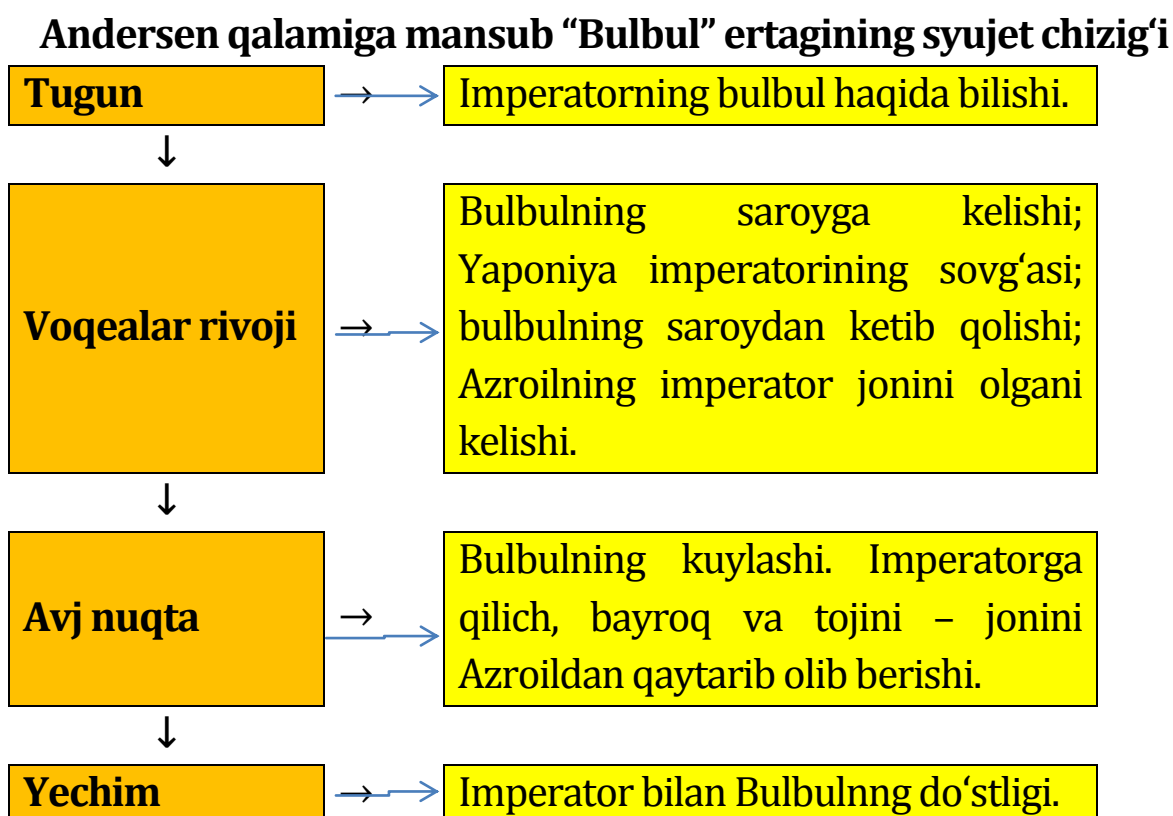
Andersen qalamiga mansub "Bulbul" ertagining syujet chizig'i

Tugun → Imperatorning bulbul haqida bilishi.

↓

Voqealar rivoji → Bulbulning saroyga kelishi; Yaponiya imperatorining sovg'asi; bulbulning saroydan ketib qolishi; Azroilning imperator jonini olgani kelishi.

↓

Avj nuqta → Bulbulning kuylashi. Imperatorga qilich, bayroq va tojini – jonini Azroildan qaytarib olib berishi.

↓

Yechim → Imperator bilan Bulbulnng do'stligi.